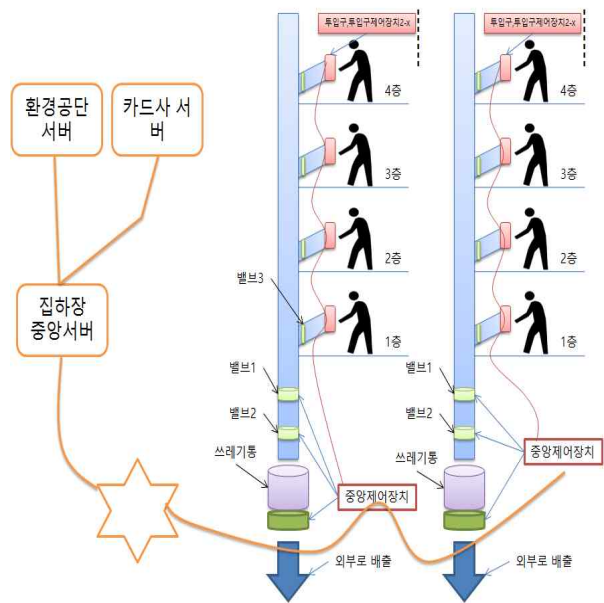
투입구,투입구제어장치2-x

투입구,투입구제어장치2-x

환경공단 서버

카드사 서버

4층

4층

3층

3층

2층

2층

밸브3

집하장 중앙서버

1층

1층

밸브1

밸브1

밸브2

밸브2

쓰레기통

쓰레기통

중앙제어장치

중앙제어장치

외부로 배출

외부로 배출